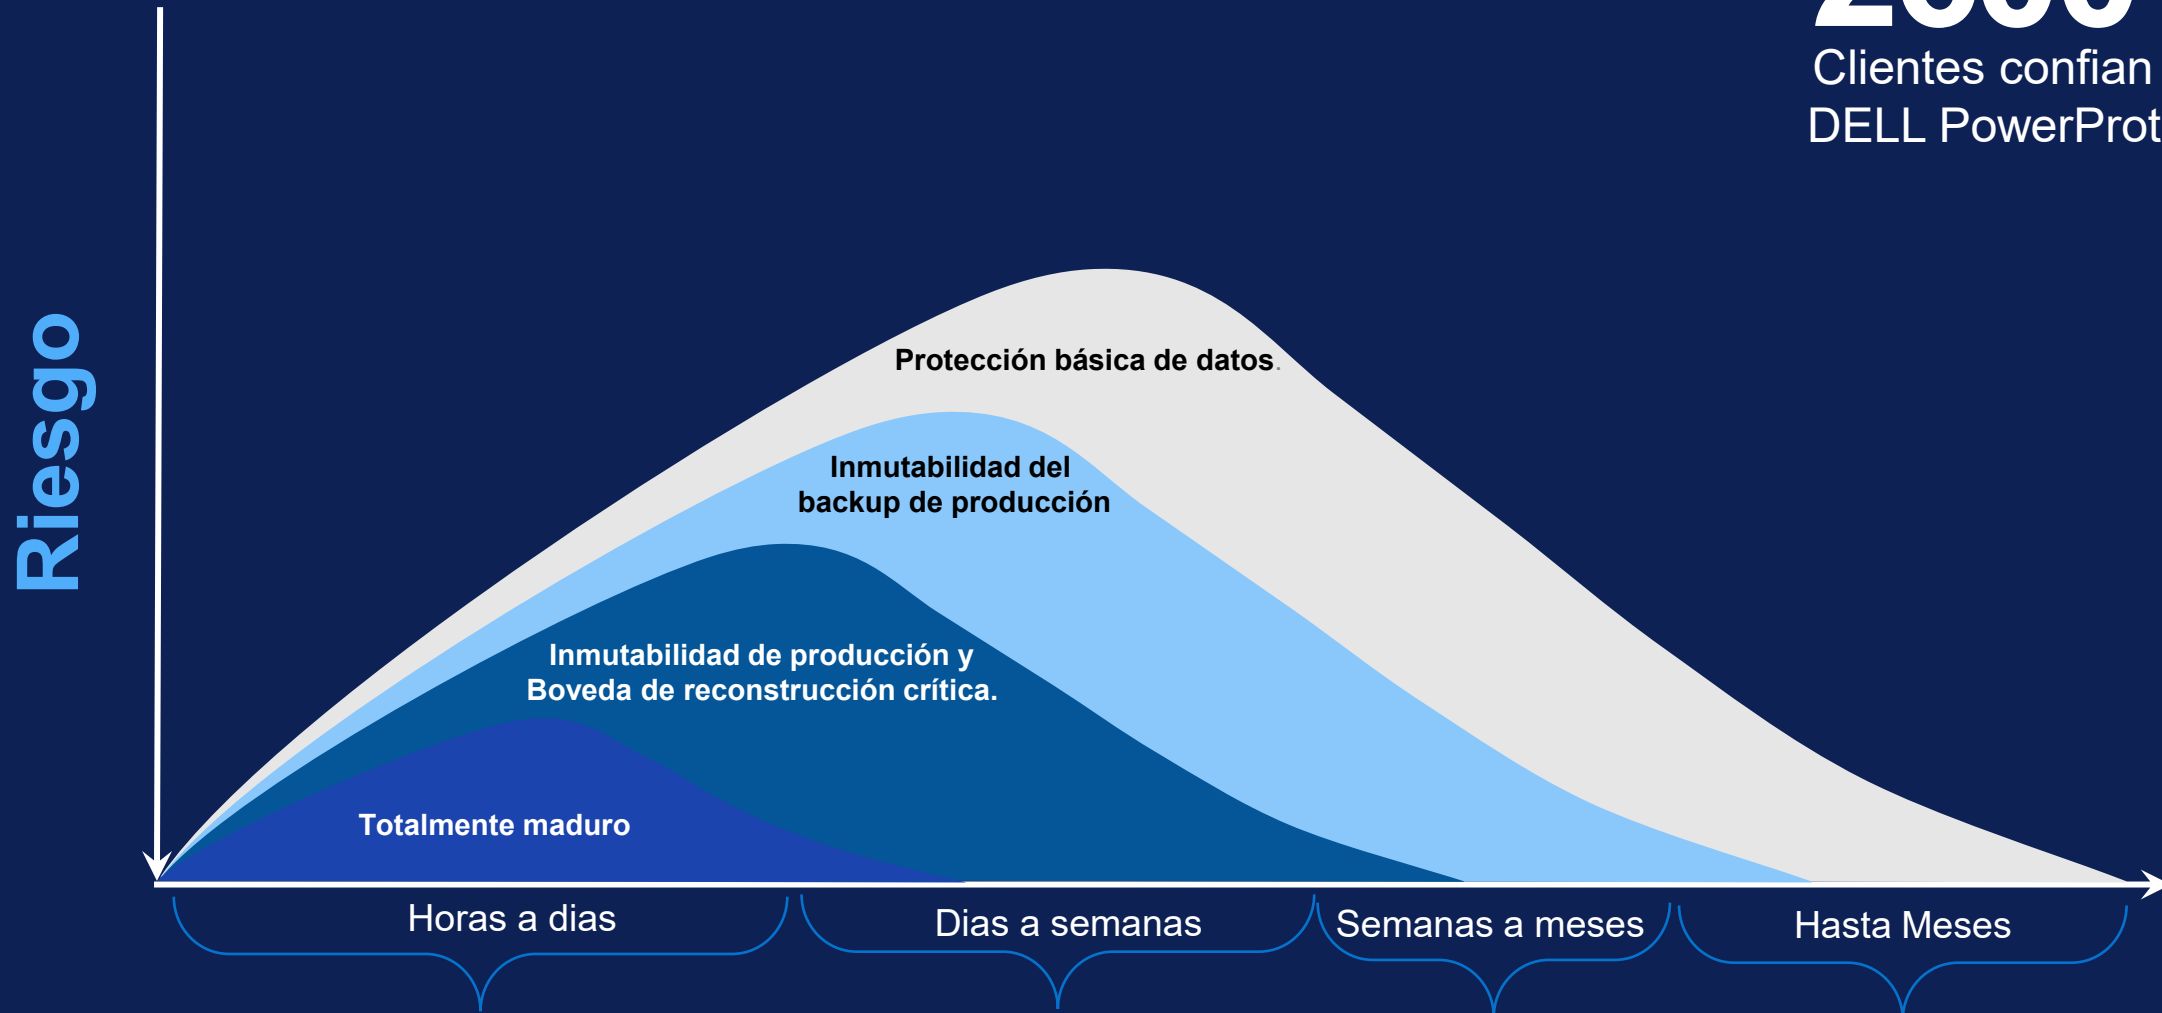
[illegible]
Clientes confian
DELL PowerProt

Riesgo

Protección básica de datos.

Inmutabilidad del backup de producción

Inmutabilidad de producción y Boveda de reconstrucción crítica.

Totalmente maduro

Horas a dias

Dias a semanas

Semanas a meses

Hasta Meses